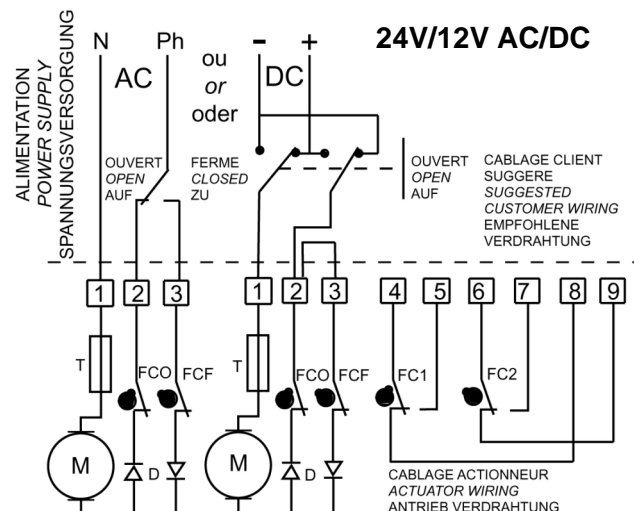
ALIMENTATION
POWER SUPPLY
SPANNUNGSVERSORGUNG

N Ph
AC

ou
or
oder

- +
DC

24V/12V AC/DC

OUVERT
OPEN
AUF

FERME
CLOSED
ZU

OUVERT
OPEN
AUF

CABLAGE CLIENT
SUGGERE
SUGGESTED
CUSTOMER WIRING
EMPFOHLENE
VERDRAHTUNG

1 2 3 1 2 3 4 5 6 7 8 9

T FCO FCF T FCO FCF FC1 FC2

M D M D

CABLAGE ACTIONNEUR
ACTUATOR WIRING
ANTRIEB VERDRAHTUNG